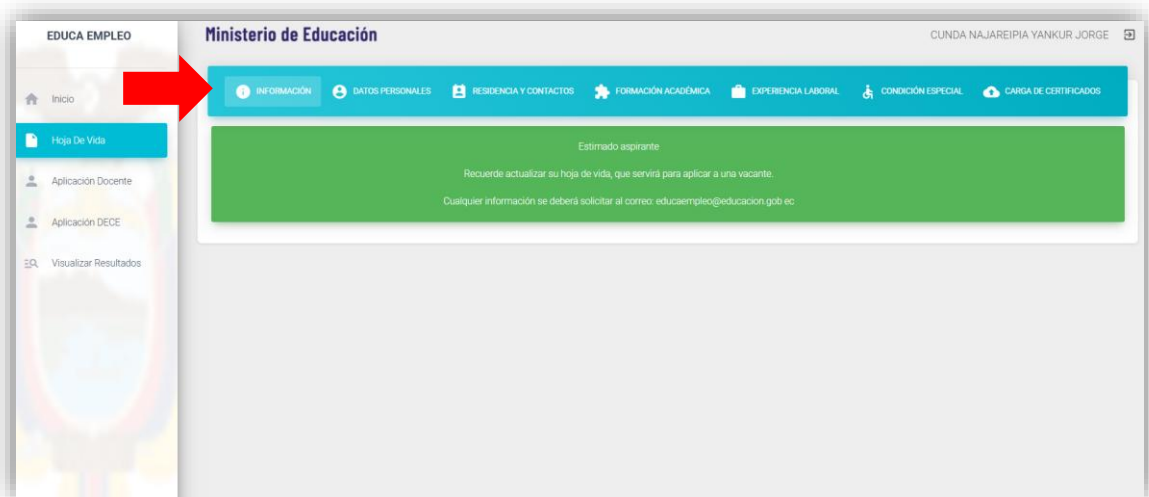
EDUCA EMPLEO

Inicio

Hoja De Vida

Aplicación Docente

Aplicación DECE

Visualizar Resultados

Ministerio de Educación

CUNDA NAJAREIPIA YANKUR JORGE

INFORMACIÓN DATOS PERSONALES RESIDENCIA Y CONTACTOS FORMACIÓN ACADÉMICA EXPERIENCIA LABORAL CONDICIÓN ESPECIAL CARGA DE CERTIFICADOS

Estimado aspirante

Recuerde actualizar su hoja de vida, que servirá para aplicar a una vacante.

Cualquier información se deberá solicitar al correo: educaempleo@educacion.gob.ec